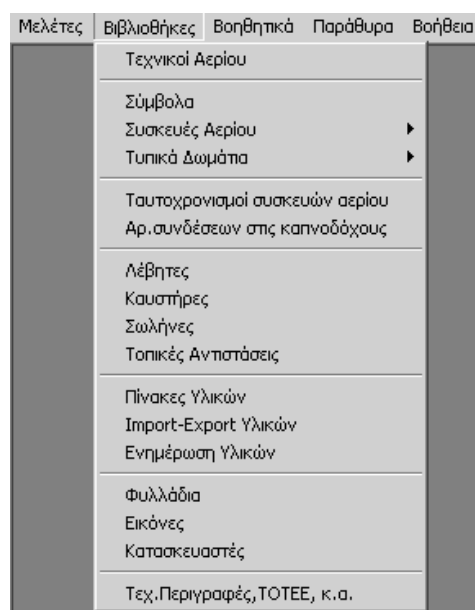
Μελέτες Βιβλιοθήκες Βοηθητικά Παράθυρα Βοήθεια

Τεχνικοί Αερίου

Σύμβολα
Συσκευές Αερίου
Τυπικά Δωμάτια

Ταυτοχρονισμοί συσκευών αερίου
Αρ.συνδέσεων στις καπνοδόχους

Λέβητες
Καυστήρες
Σωλήνες
Τοπικές Αντιστάσεις

Πίνακες Υλικών
Import-Export Υλικών
Ενημέρωση Υλικών

Φυλλάδια
Εικόνες
Κατασκευαστές

Τεχ.Περιγραφές,ΤΟΤΕΕ, κ.α.